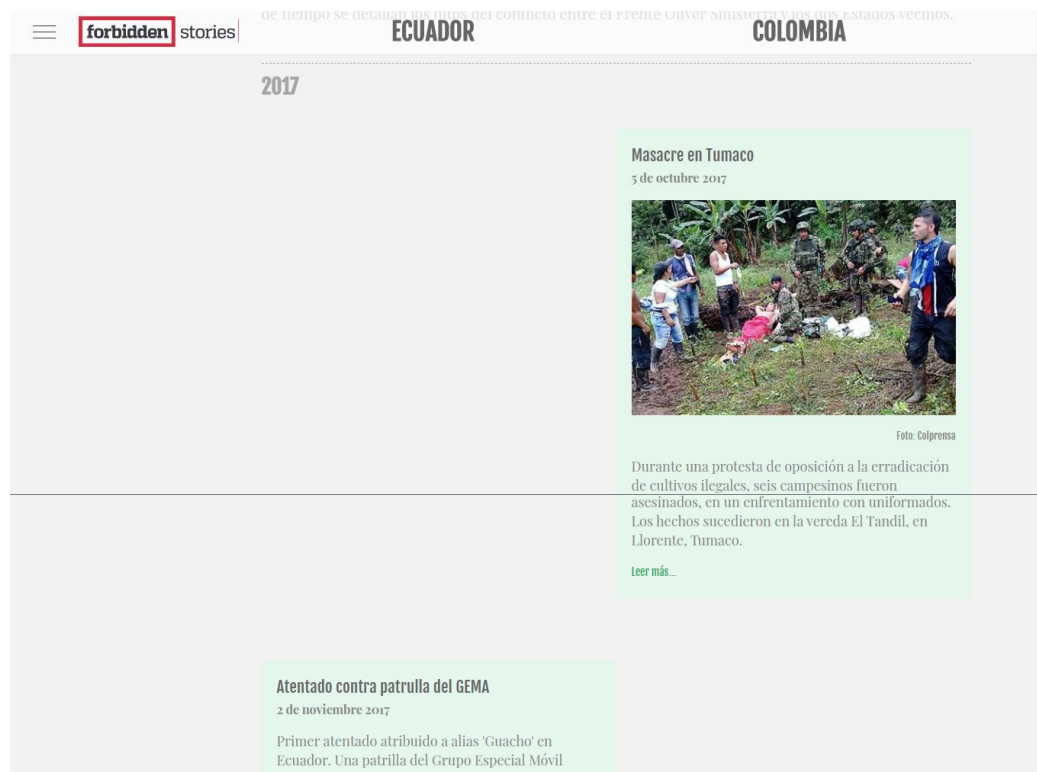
forbidden stories

de tiempo se detallan los hitos del conflicto entre el Frente Oliver Sinisterra y los dos Estados vecinos.

ECUADOR

COLOMBIA

2017

Masacre en Tumaco

5 de octubre 2017

Foto: Colprensa

Durante una protesta de oposición a la erradicación de cultivos ilegales, seis campesinos fueron asesinados, en un enfrentamiento con uniformados. Los hechos sucedieron en la vereda El Tandil, en Llorente, Tumaco.

Leer más...

Atentado contra patrulla del GEMA

2 de noviembre 2017

Primer atentado atribuido a alias 'Guacho' en Ecuador. Una patrulla del Grupo Especial Móvil